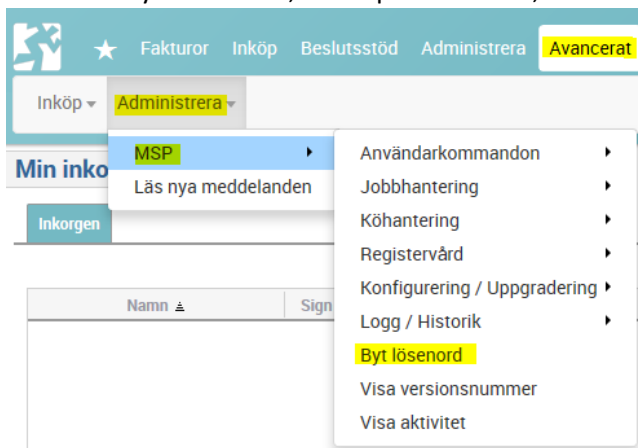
Fakturor Inköp Beslutsstöd Administrera Avancerat

Inköp Administrera

MSP
Läs nya meddelanden

Användarkommandon
Jobbhantering
Köhantering
Registervård
Konfigurering / Uppgradering
Logg / Historik
Byt lösenord
Visa versionsnummer
Visa aktivitet

Min inko

Inkorgen

Namn
Sign